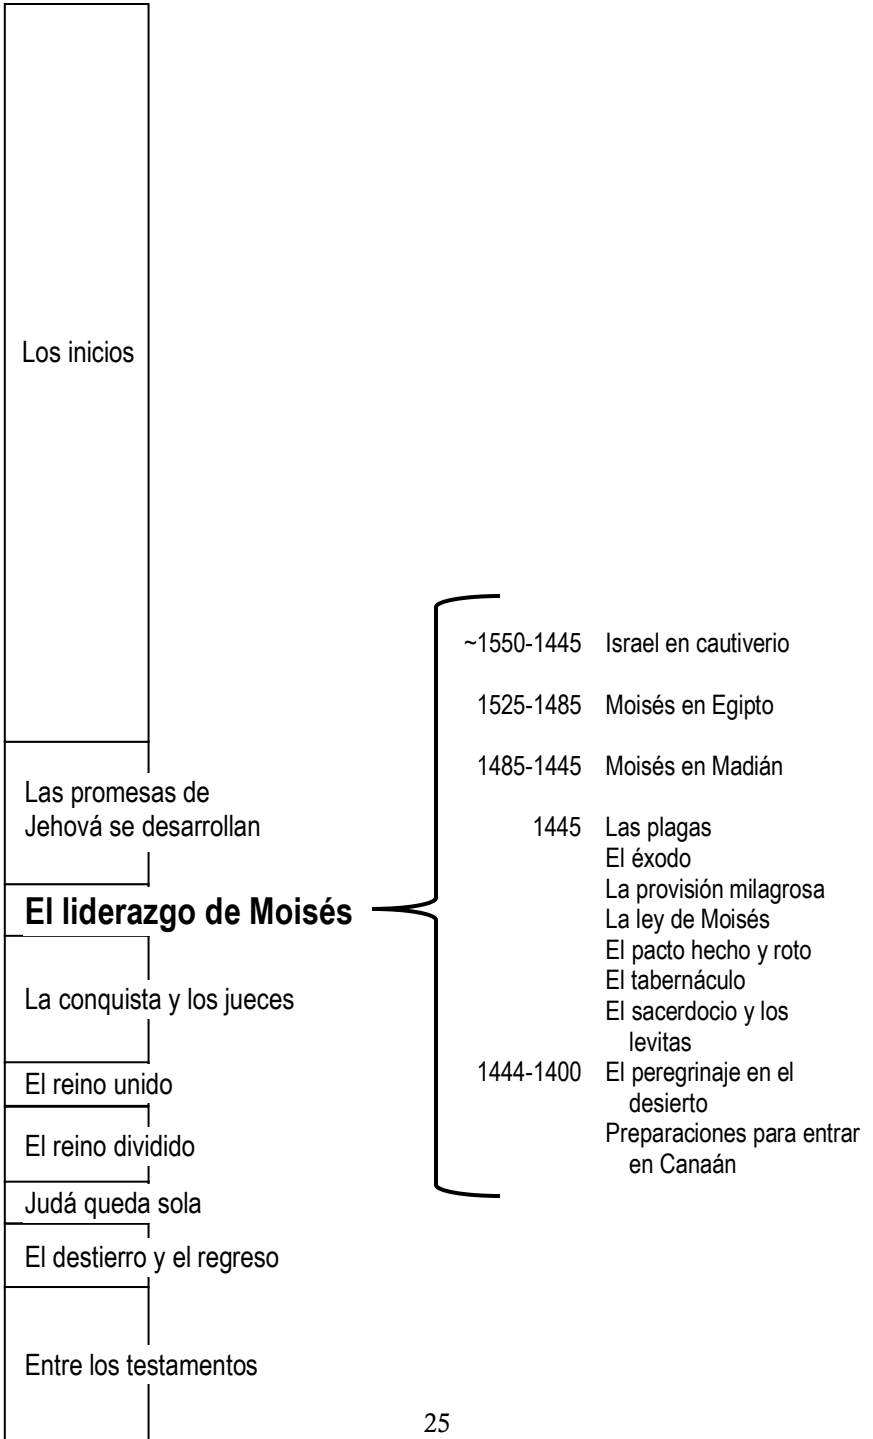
Los inicios

Las promesas de Jehová se desarrollan

**El liderazgo de Moisés**

La conquista y los jueces

El reino unido

El reino dividido

Judá queda sola

El destierro y el regreso

Entre los testamentos

~1550-1445 Israel en cautiverio

1525-1485 Moisés en Egipto

1485-1445 Moisés en Madián

1445 Las plagas
El éxodo
La provisión milagrosa
La ley de Moisés
El pacto hecho y roto
El tabernáculo
El sacerdocio y los levitas

1444-1400 El peregrinaje en el desierto
Preparaciones para entrar en Canaán

25